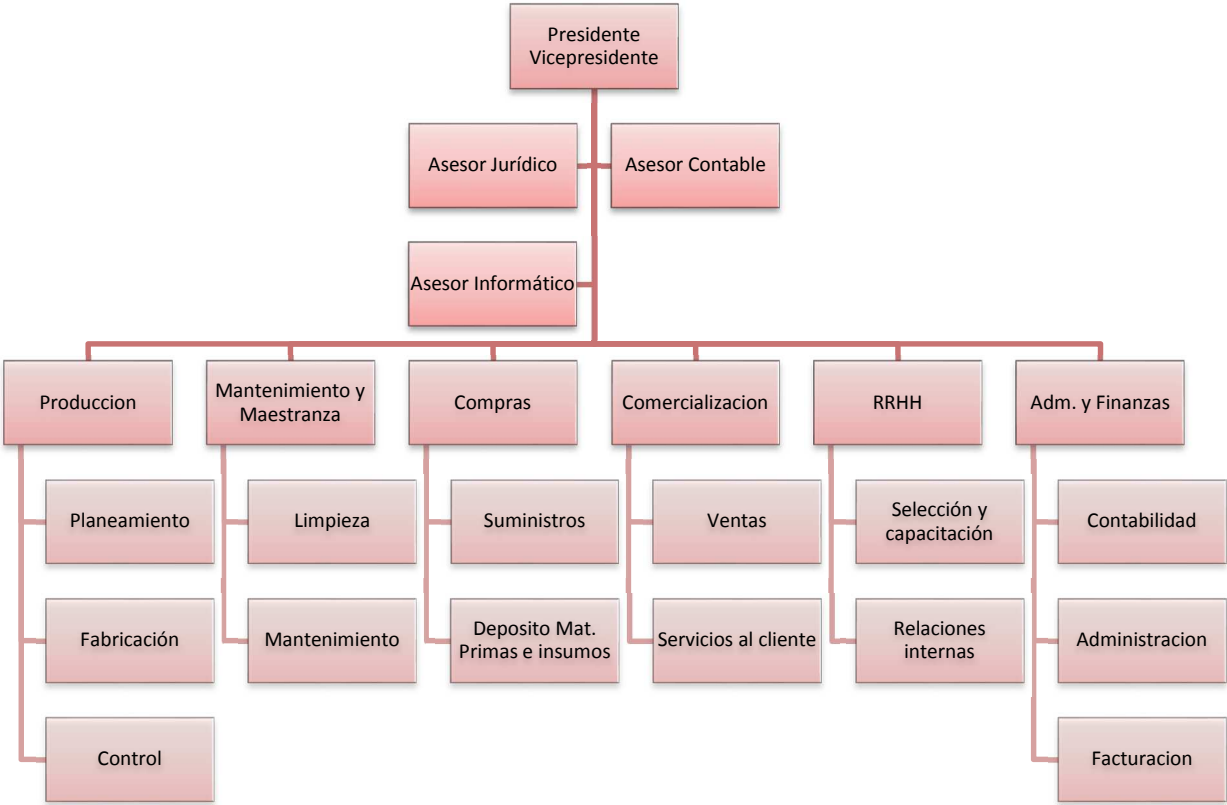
Presidente
Vicepresidente

Asesor Jurídico

Asesor Contable

Asesor Informático

Produccion

Planeamiento

Fabricación

Control

Mantenimiento y Maestranza

Limpieza

Mantenimiento

Compras

Suministros

Deposito Mat. Primas e insumos

Comercializacion

Ventas

Servicios al cliente

RRHH

Selección y capacitación

Relaciones internas

Adm. y Finanzas

Contabilidad

Administracion

Facturacion